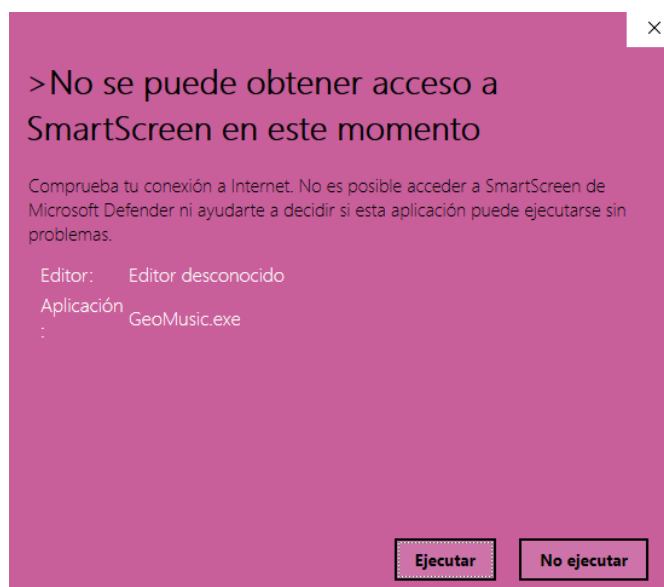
×

>No se puede obtener acceso a SmartScreen en este momento

Comprueba tu conexión a Internet. No es posible acceder a SmartScreen de Microsoft Defender ni ayudarte a decidir si esta aplicación puede ejecutarse sin problemas.

Editor: Editor desconocido

Aplicación: GeoMusic.exe

Ejecutar

No ejecutar